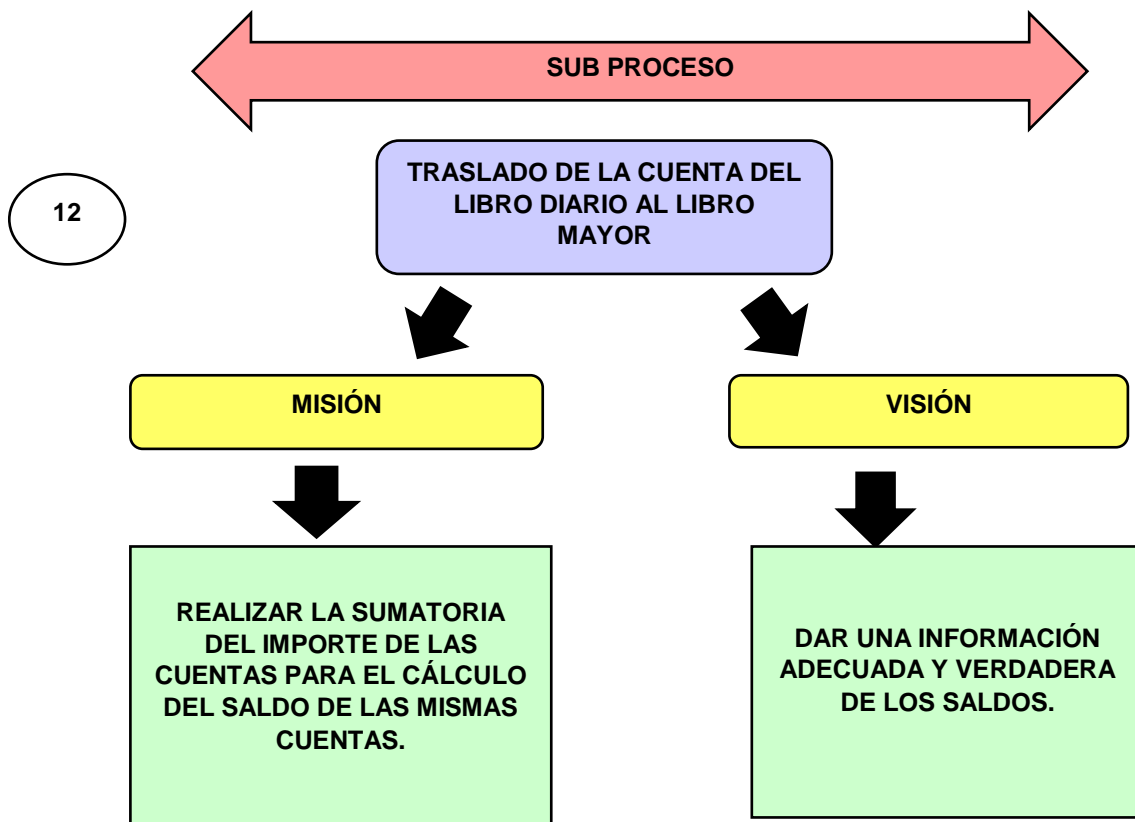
SUB PROCESO

12

TRASLADO DE LA CUENTA DEL LIBRO DIARIO AL LIBRO MAYOR

MISIÓN

VISIÓN

REALIZAR LA SUMATORIA DEL IMPORTE DE LAS CUENTAS PARA EL CÁLCULO DEL SALDO DE LAS MISMAS CUENTAS.

DAR UNA INFORMACIÓN ADECUADA Y VERDADERA DE LOS SALDOS.